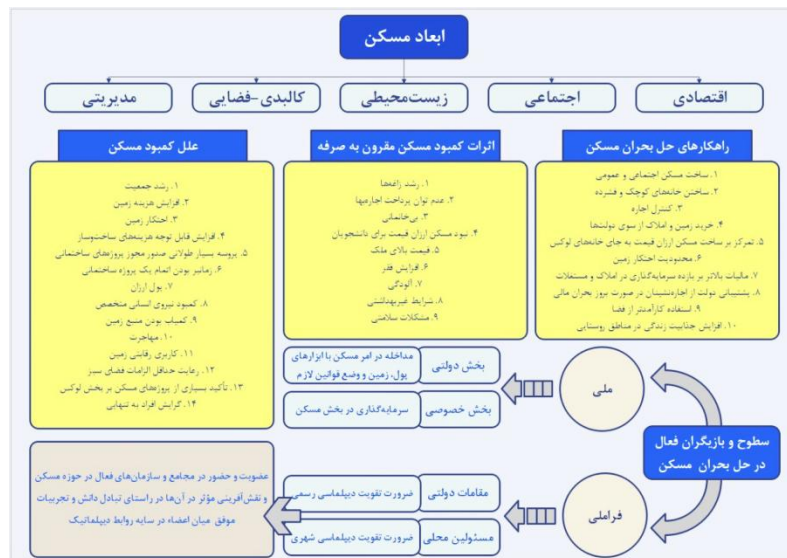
ابعاد مسکن

اقتصادی

اجتماعی

زیست‌محیطی

کالبدی-فضایی

مدیریتی

راهکارهای حل بحران مسکن

۱. ساخت مسکن اجتماعی و عمومی
۲. ساختن خانه‌های کوچک و فشرده
۳. کنترل اجاره
۴. خرید زمین و املاک از سوی دولتها
۵. تمرکز بر ساخت مسکن ارزان قیمت به جای خانه‌های لوکس
۶. محدودیت احتکار زمین
۷. مالیات بالاتر بر بازده سرمایه‌گذاری در املاک و مستغلات
۸. پشتیبانی دولت از اجاره‌نشینان در صورت بروز بحران مالی
۹. استفاده کارآمدتر از فضا
۱۰. افزایش جذابیت زندگی در مناطق روستایی

اثرات کمبود مسکن مقرون به صرفه

۱. رشد زاغه‌ها
۲. عدم توان پرداخت اجاره‌بها
۳. بی‌خانمانی
۴. نبود مسکن ارزان قیمت برای دانشجویان
۵. قیمت بالای ملک
۶. افزایش فقر
۷. آلودگی
۸. شرایط غیربهداشتی
۹. مشکلات سلامتی

علل کمبود مسکن

۱. رشد جمعیت
۲. افزایش هزینه زمین
۳. احتکار زمین
۴. افزایش قابل توجه هزینه‌های ساخت‌وساز
۵. پروسه بسیار طولانی صدور مجوز پروژه‌های ساختمانی
۶. زمانبر بودن اتمام یک پروژه ساختمانی
۷. پول ارزان
۸. کمبود نیروی انسانی متخصص
۹. کمیاب بودن منبع زمین
۱۰. مهاجرت
۱۱. کاربری رقابتی زمین
۱۲. رعایت حداقل الزامات فضای سبز
۱۳. تأکید بسیاری از پروژه‌های مسکن بر بخش لوکس
۱۴. گرایش افراد به تنهایی

بخش دولتی

مداخله در امر مسکن با ابزارهای پول، زمین و وضع قوانین لازم

بخش خصوصی

سرمایه‌گذاری در بخش مسکن

ملی

سطوح و بازیگران فعال در حل بحران مسکن

فراملی

مقامات دولتی

ضرورت تقویت دیپلماسی رسمی

مسئولین محلی

ضرورت تقویت دیپلماسی شهری

عضویت و حضور در مجامع و سازمان‌های فعال در حوزه مسکن و نقش‌آفرینی مؤثر در آن‌ها در راستای تبادل دانش و تجربیات موفق میان اعضاء در سایه روابط دیپلماتیک